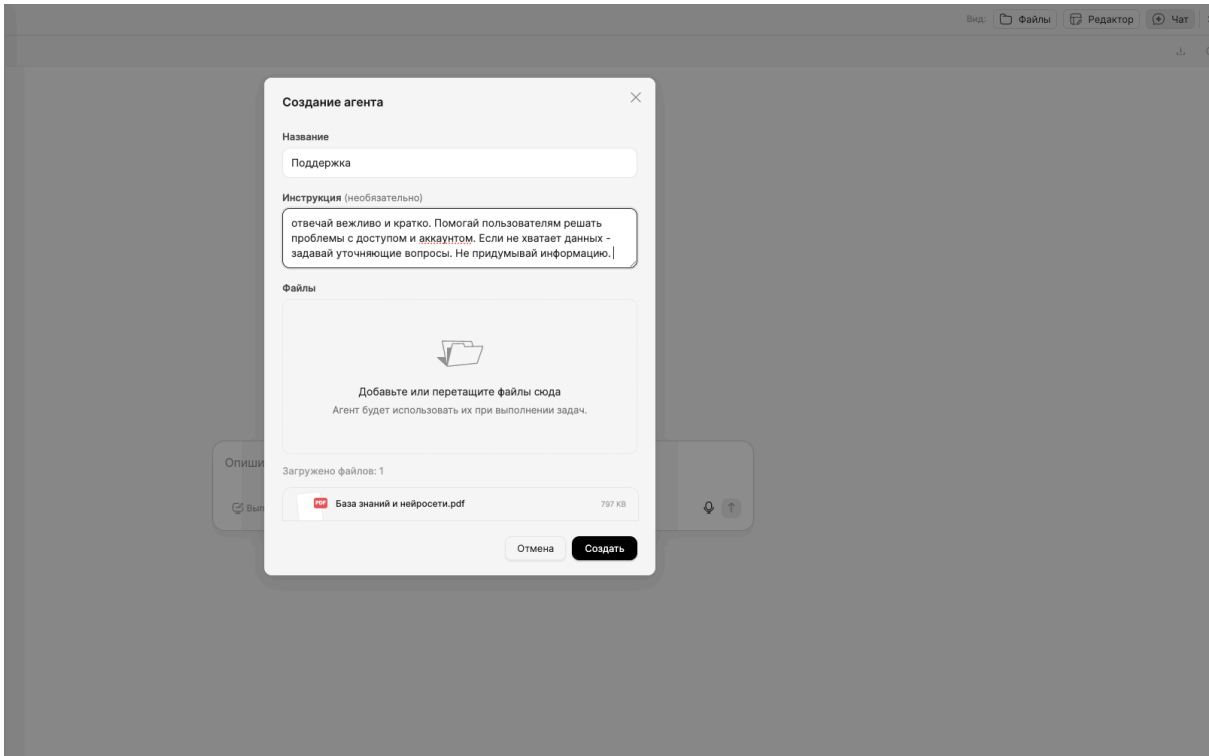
Вид: Файлы Редактор Чат

Создание агента

Название

Поддержка

Инструкция (необязательно)

отвечай вежливо и кратко. Помогай пользователям решать проблемы с доступом и аккаунтом. Если не хватает данных - задавай уточняющие вопросы. Не придумывай информацию.

Файлы

Добавьте или перетащите файлы сюда

Агент будет использовать их при выполнении задач.

Опиши

Вып

Загружено файлов: 1

PDF База знаний и нейросети.pdf 797 KB

Отмена Создать